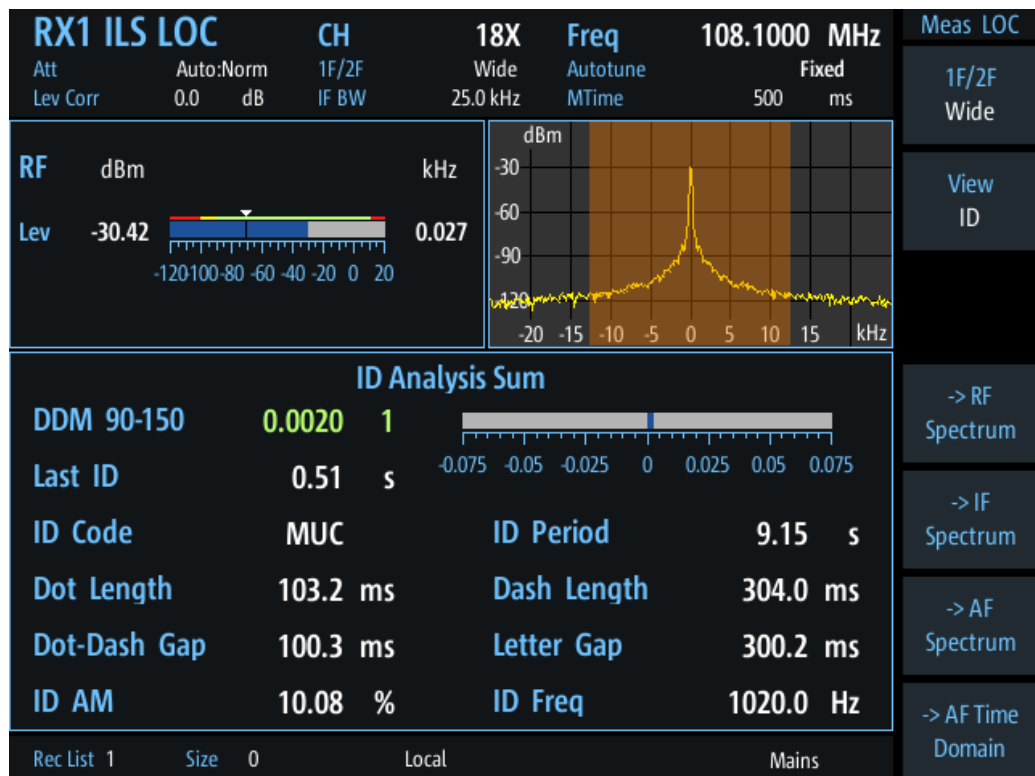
RX1 ILS LOC
Att Auto:Norm
Lev Corr 0.0 dB

CH 18X
1F/2F Wide
IF BW 25.0 kHz

Freq 108.1000 MHz
Autotune Fixed
MTime 500 ms

Meas LOC

1F/2F
Wide

View
ID

RF dBm kHz
Lev -30.42 0.027
-120 -100 -80 -60 -40 -20 0 20

dBm
-30
-60
-90
-120
-20 -15 -10 -5 0 5 10 15 kHz

ID Analysis Sum

DDM 90-150 0.0020 1
-0.075 -0.05 -0.025 0 0.025 0.05 0.075

Last ID 0.51 s

| ID Code | MUC | ID Period | 9.15 s |
|---|---|---|---|
| Dot Length | 103.2 ms | Dash Length | 304.0 ms |
| Dot-Dash Gap | 100.3 ms | Letter Gap | 300.2 ms |
| ID AM | 10.08 % | ID Freq | 1020.0 Hz |

-> RF
Spectrum

-> IF
Spectrum

-> AF
Spectrum

-> AF Time
Domain

Rec List 1 Size 0 Local Mains